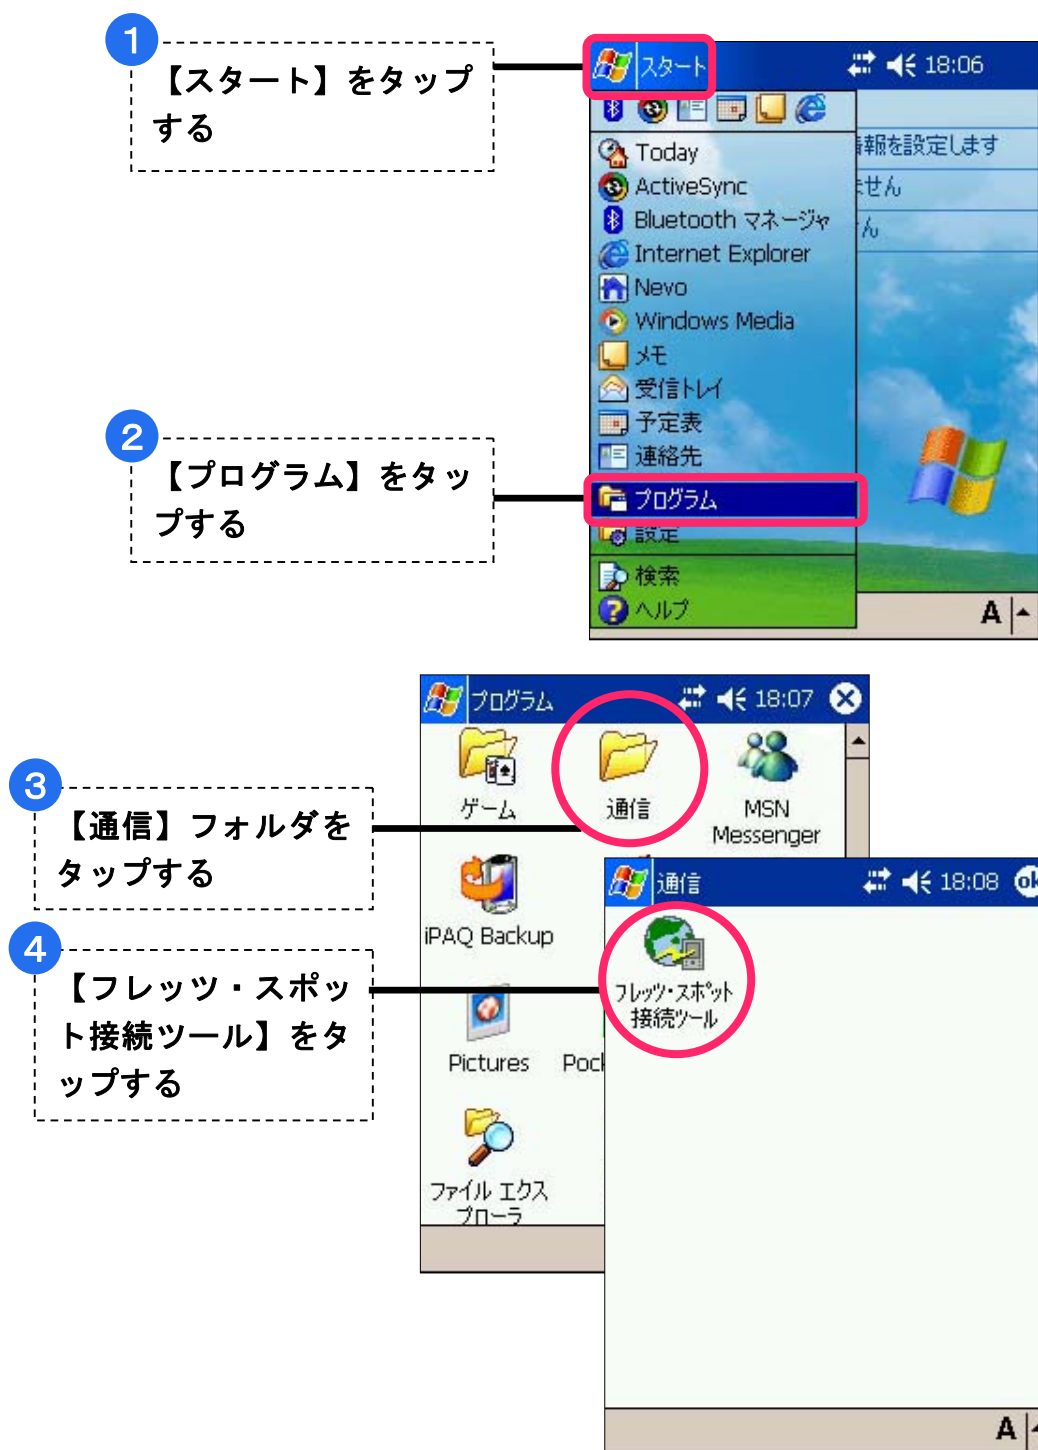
1
【スタート】をタップする

スタート
18:06
Today
ActiveSync
Bluetooth マネージャ
Internet Explorer
Nevo
Windows Media
メモ
受信トレイ
予定表
連絡先
プログラム
設定
検索
ヘルプ
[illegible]報を設定します
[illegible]せん
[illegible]ん
A

2
【プログラム】をタップする

3
【通信】フォルダをタップする

4
【フレッツ・スポット接続ツール】をタップする

プログラム
18:07
ゲーム
通信
MSN Messenger
iPAQ Backup
Pictures
Poc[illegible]
ファイル エクスプローラ

通信
18:08
ok
フレッツ・スポット接続ツール
A